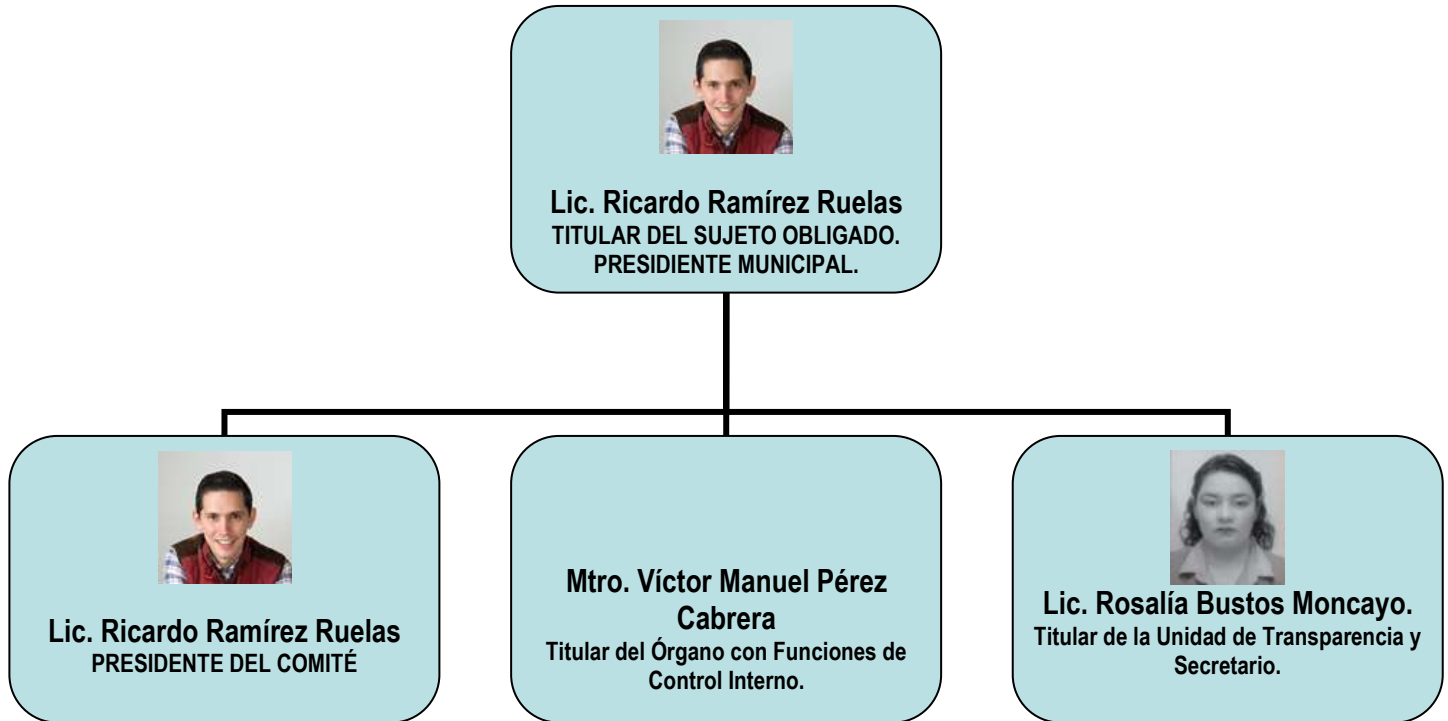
Lic. Ricardo Ramírez Ruelas
TITULAR DEL SUJETO OBLIGADO.
PRESIDENTE MUNICIPAL.

Lic. Ricardo Ramírez Ruelas
PRESIDENTE DEL COMITÉ

Mtro. Víctor Manuel Pérez Cabrera
Titular del Órgano con Funciones de Control Interno.

Lic. Rosalía Bustos Moncayo.
Titular de la Unidad de Transparencia y Secretario.